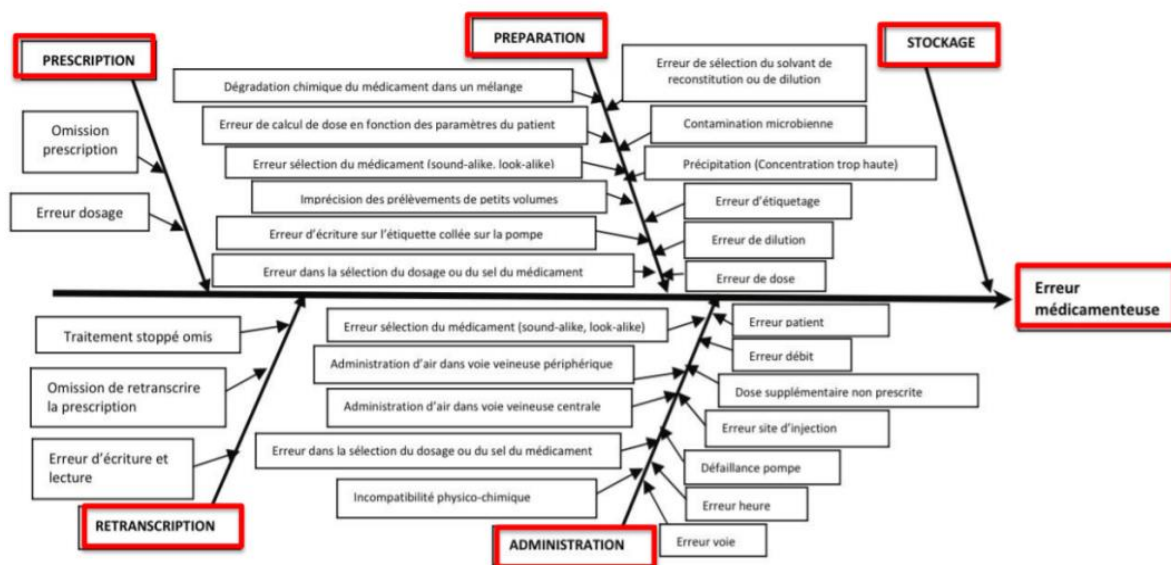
PRESCRIPTION

Omission prescription

Erreur dosage

PREPARATION

Dégradation chimique du médicament dans un mélange

Erreur de calcul de dose en fonction des paramètres du patient

Erreur sélection du médicament (sound-alike. look-alike)

Imprécision des prélèvements de petits volumes

Erreur d'écriture sur l'étiquette collée sur la pompe

Erreur dans la sélection du dosage ou du sel du médicament

Erreur de sélection du solvant de reconstitution ou de dilution

Contamination microbienne

Précipitation (Concentration trop haute)

Erreur d'étiquetage

Erreur de dilution

Erreur de dose

STOCKAGE

Erreur médicamenteuse

Traitement stoppé omis

Omission de retranscrire la prescription

Erreur d'écriture et lecture

RETRANSCRIPTION

Erreur sélection du médicament (sound-alike, look-alike)

Administration d'air dans voie veineuse périphérique

Administration d'air dans voie veineuse centrale

Erreur dans la sélection du dosage ou du sel du médicament

Incompatibilité physico-chimique

Erreur patient

Erreur débit

Dose supplémentaire non prescrite

Erreur site d'injection

Défaillance pompe

Erreur heure

Erreur voie

ADMINISTRATION